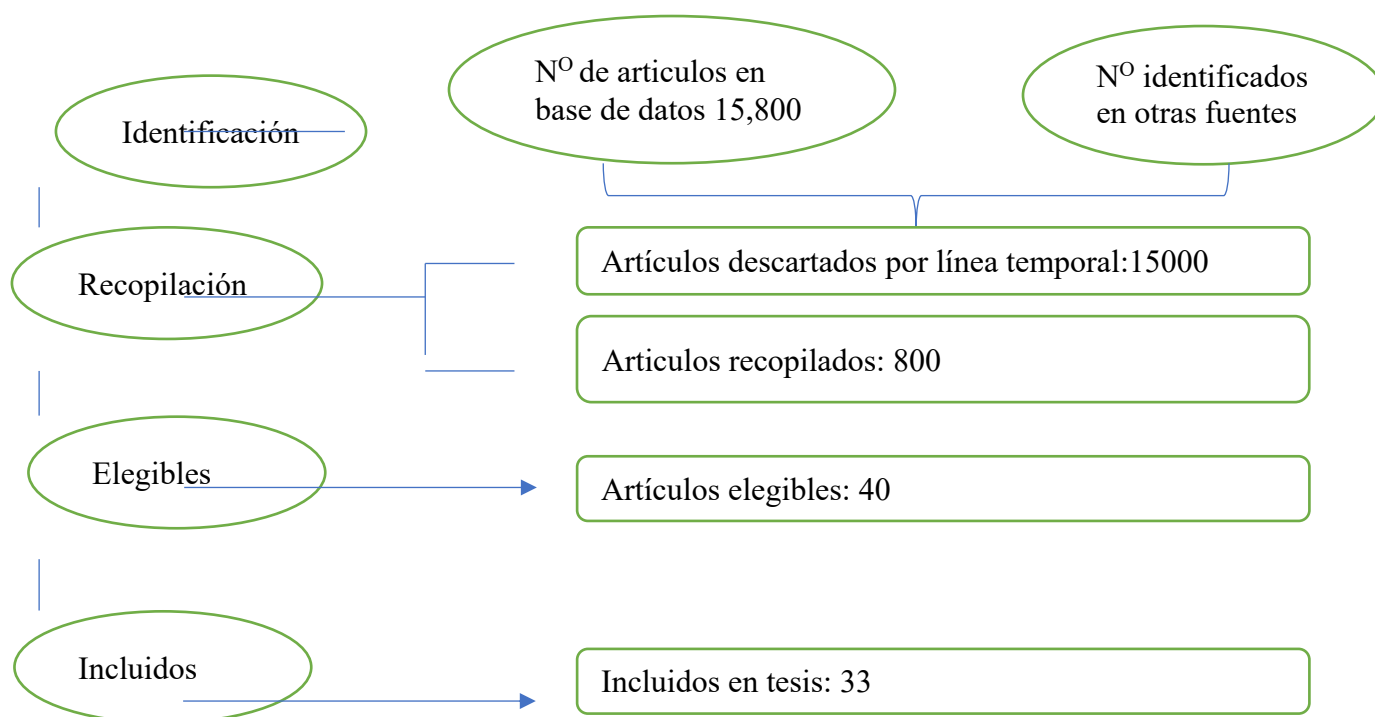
N$^{O}$ de articulos en base de datos 15,800

N$^{O}$ identificados en otras fuentes

Identificación

Recopilación

Artículos descartados por línea temporal:15000

Articulos recopilados: 800

Elegibles

Artículos elegibles: 40

Incluidos

Incluidos en tesis: 33